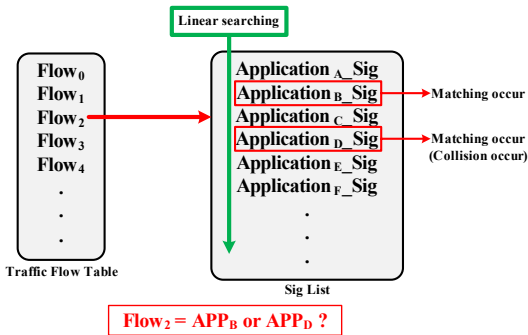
Linear searching

$Flow_0$
$Flow_1$
$Flow_2$
$Flow_3$
$Flow_4$
.
.
.

Traffic Flow Table

$Application_A$_Sig
$Application_B$_Sig
$Application_C$_Sig
$Application_D$_Sig
$Application_E$_Sig
$Application_F$_Sig
.
.
.

Sig List

Matching occur

Matching occur
(Collision occur)

$Flow_2 = APP_B$ or $APP_D$ ?